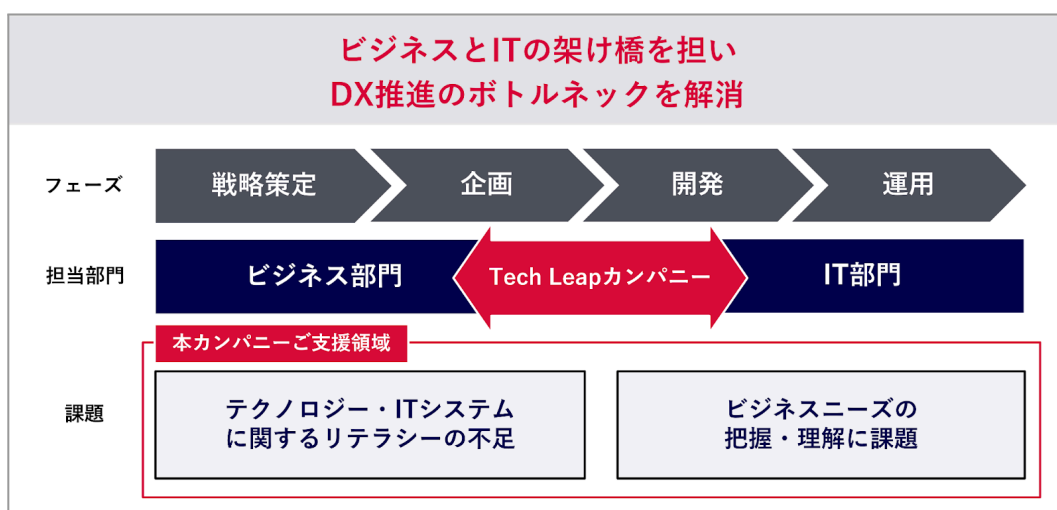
ビジネスとITの架け橋を担い
DX推進のボトルネックを解消

フェーズ

戦略策定

企画

開発

運用

担当部門

ビジネス部門

Tech Leapカンパニー

IT部門

本カンパニーご支援領域

課題

テクノロジー・ITシステムに関するリテラシーの不足

ビジネスニーズの把握・理解に課題